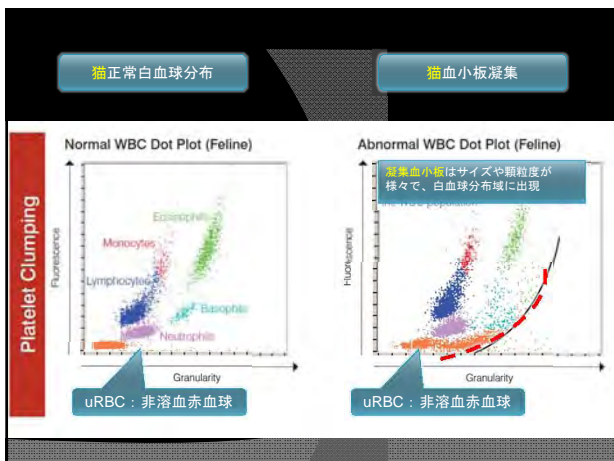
猫正常白血球分布

猫血小板凝集

Platelet Clumping

Normal WBC Dot Plot (Feline)

Eosinophils

Monocytes

Lymphocytes

Basophils

Neutrophils

Fluorescence

Granularity

uRBC：非溶血赤血球

Abnormal WBC Dot Plot (Feline)

凝集血小板はサイズや顆粒度が様々で、白血球分布域に出現

the WBC population

Fluorescence

Granularity

uRBC：非溶血赤血球